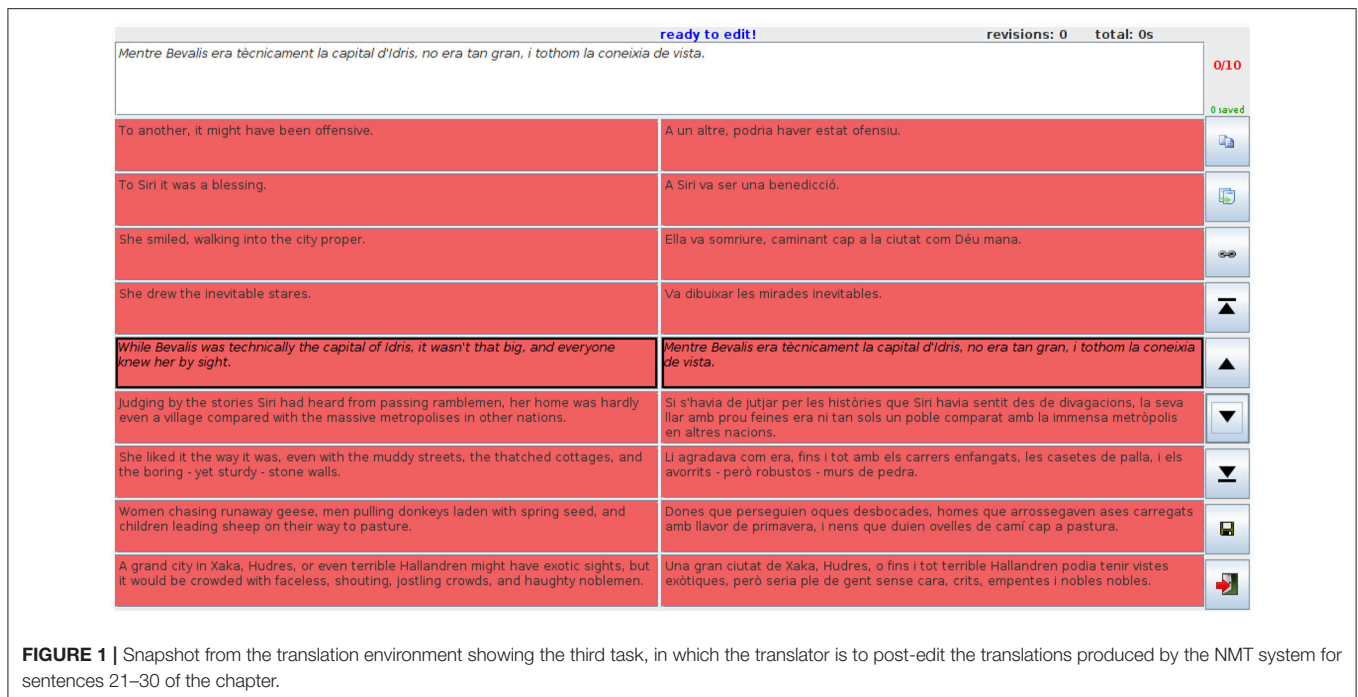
ready to edit! revisions: 0 total: 0s

Mentre Bevalis era tècnicament la capital d'Idris, no era tan gran, i tothom la coneixia de vista.

0/10

0 saved

| | |
|---|---|
| To another, it might have been offensive. | A un altre, podria haver estat ofensiu. |
| To Siri it was a blessing. | A Siri va ser una benedicció. |
| She smiled, walking into the city proper. | Ella va somriure, caminant cap a la ciutat com Déu mana. |
| She drew the inevitable stares. | Va dibuixar les mirades inevitables. |
| While Bevalis was technically the capital of Idris, it wasn't that big, and everyone knew her by sight. | Mentre Bevalis era tècnicament la capital d'Idris, no era tan gran, i tothom la coneixia de vista. |
| Judging by the stories Siri had heard from passing ramblemen, her home was hardly even a village compared with the massive metropolises in other nations. | Si s'havia de jutjar per les històries que Siri havia sentit des de divagacions, la seva llar amb prou feines era ni tan sols un poble comparat amb la immensa metròpolis en altres nacions. |
| She liked it the way it was, even with the muddy streets, the thatched cottages, and the boring - yet sturdy - stone walls. | Li agradava com era, fins i tot amb els carrers enfangats, les casetes de palla, i els avorrits - però robustos - murs de pedra. |
| Women chasing runaway geese, men pulling donkeys laden with spring seed, and children leading sheep on their way to pasture. | Dones que perseguien oques desbocades, homes que arrossegaven ases carregats amb llavor de primavera, i nens que duien ovelles de camí cap a pastura. |
| A grand city in Xaka, Hudres, or even terrible Hallandren might have exotic sights, but it would be crowded with faceless, shouting, jostling crowds, and haughty noblemen. | Una gran ciutat de Xaka, Hudres, o fins i tot terrible Hallandren podia tenir vistes exòtiques, però seria ple de gent sense cara, crits, empentes i nobles nobles. |

FIGURE 1 | Snapshot from the translation environment showing the third task, in which the translator is to post-edit the translations produced by the NMT system for sentences 21–30 of the chapter.